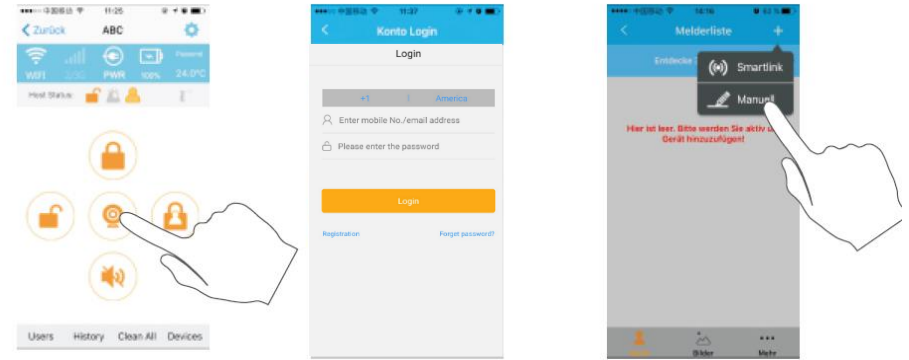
11:25

Zurück ABC

WIFI PWR 100% 24.0°C

Host Status:

Users History Clean All Devices

11:37

Konto Login

Login

+1 America

Enter mobile No./email address

Please enter the password

Login

Registration

Forgot password?

16:16

Melderliste

Entdecke

Smartlink

Manuell

Hier ist leer. Bitte werden Sie aktiv u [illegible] Gerät hinzuzufügen!

Bilder

Mehr